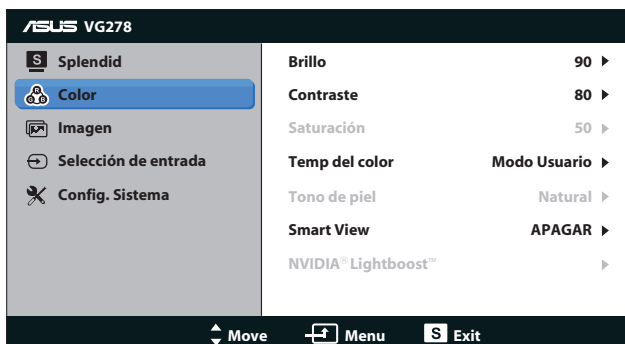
ASUS VG278

S Splendid
Color
Imagen
Selección de entrada
Config. Sistema

| | |
|---|---|
| Brillo | 90 ▶ |
| Contraste | 80 ▶ |
| Saturación | 50 ▶ |
| Temp del color | Modo Usuario ▶ |
| Tono de piel | Natural ▶ |
| Smart View | APAGAR ▶ |
| NVIDIA® Lightboost™ | ▶ |

Move Menu S Exit